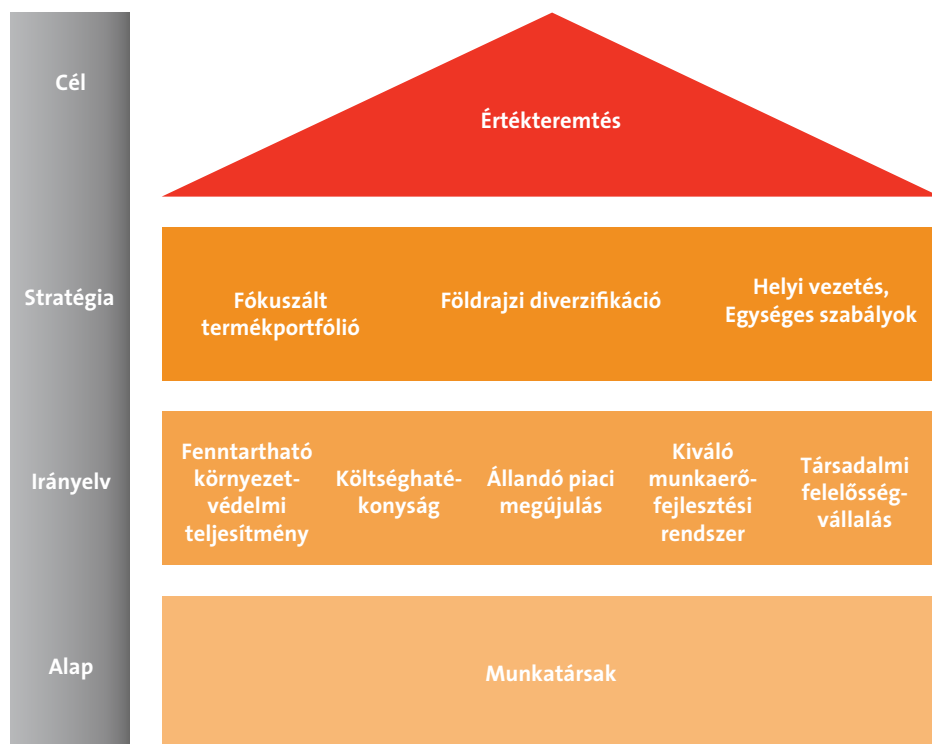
Cél

Értékteremtés

Stratégia

Fókuszált termékportfólió

Földrajzi diverzifikáció

Helyi vezetés, Egységes szabályok

Irányelv

Fenntartható környezetvédelmi teljesítmény

Költséghatékonyság

Állandó piaci megújulás

Kiváló munkaerőfejlesztési rendszer

Társadalmi felelősségvállalás

Alap

Munkatársak